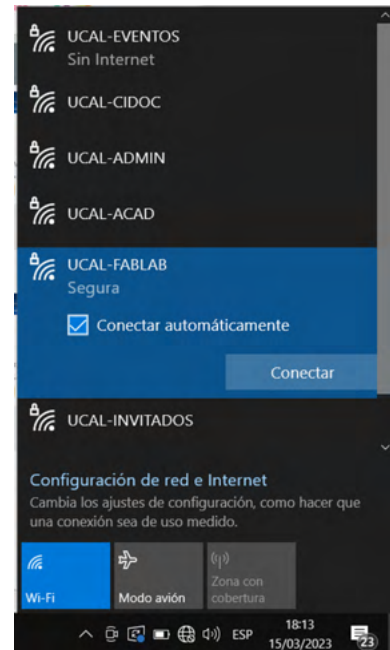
UCAL-EVENTOS
Sin Internet

UCAL-CIDOC

UCAL-ADMIN

UCAL-ACAD

UCAL-FABLAB
Segura

Conectar automáticamente

Conectar

UCAL-INVITADOS

Configuración de red e Internet
Cambia los ajustes de configuración, como hacer que una conexión sea de uso medido.

Wi-Fi

Modo avión

Zona con cobertura

ESP 18:13 15/03/2023 23